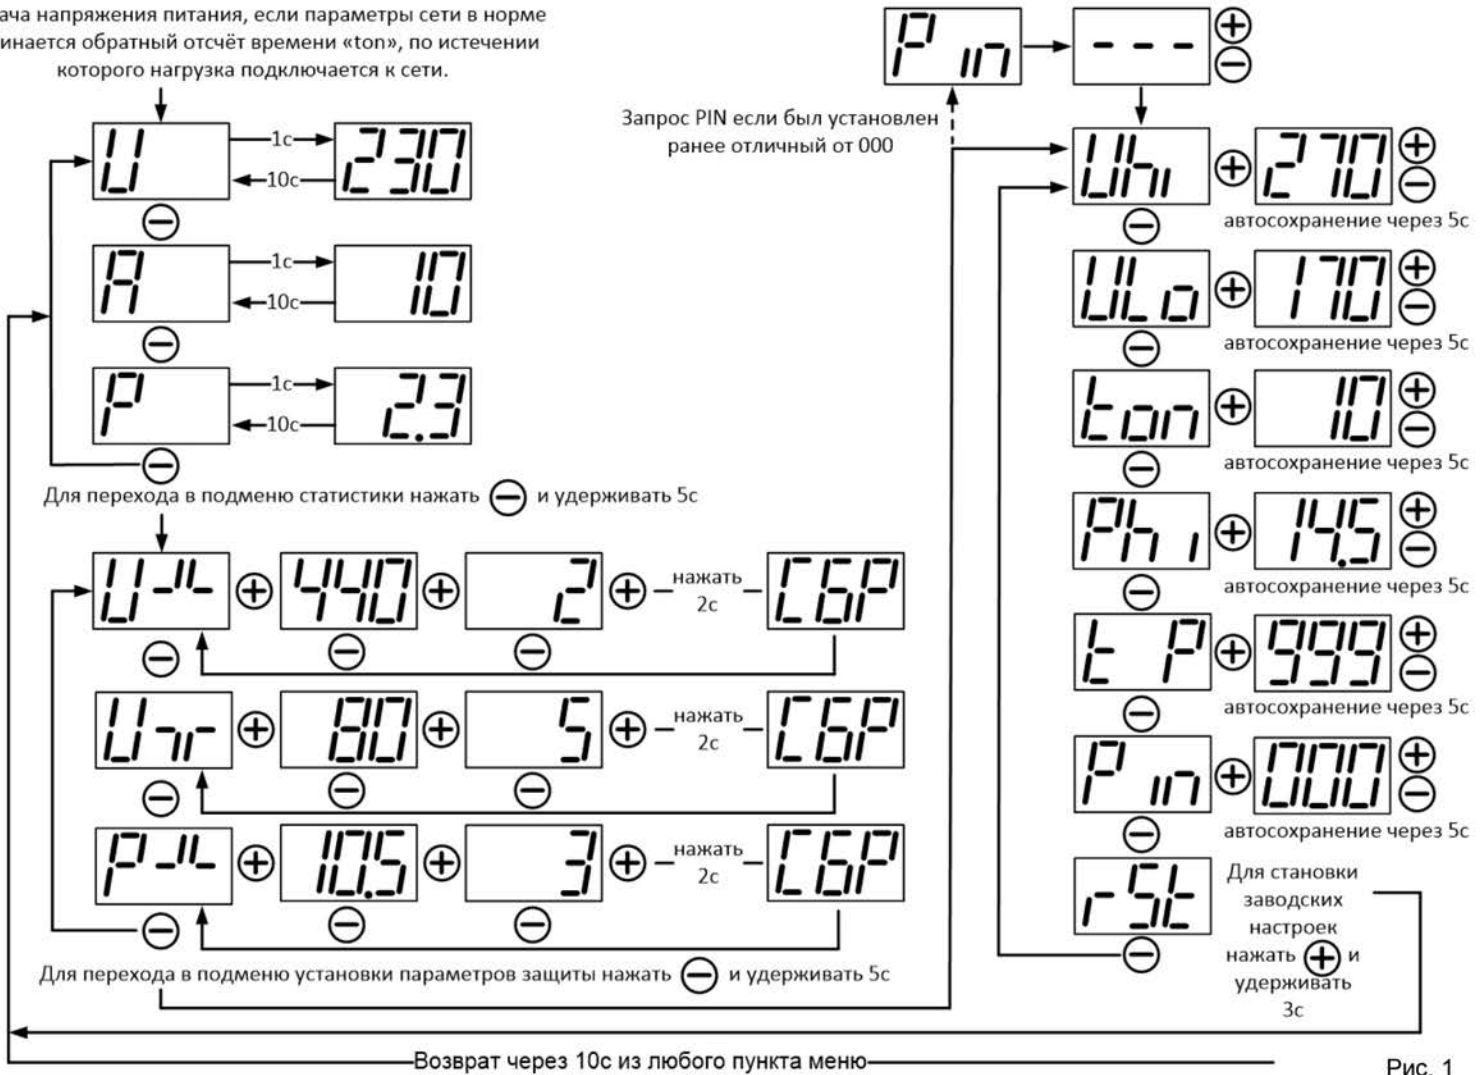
ача напряжения питания, если параметры сети в норме инается обратный отсчёт времени «ton», по истечении которого нагрузка подключается к сети.

U
1с
10с
230

A
1с
10с
10

P
1с
10с
2.3

Для перехода в подменю статистики нажать ⊖ и удерживать 5с

U-Ч ⊕ 440 ⊕ 2 ⊕ нажать 2с СбР

U-r ⊕ 80 ⊕ 5 ⊕ нажать 2с СбР

P-Ч ⊕ 10.5 ⊕ 3 ⊕ нажать 2с СбР

Для перехода в подменю установки параметров защиты нажать ⊖ и удерживать 5с

Pin
---

Запрос PIN если был установлен ранее отличный от 000

Uhi ⊕ 270
автосохранение через 5с

ULo ⊕ 170
автосохранение через 5с

ton ⊕ 10
автосохранение через 5с

Phi ⊕ 14.5
автосохранение через 5с

t P ⊕ 999
автосохранение через 5с

Pin ⊕ 000
автосохранение через 5с

rSt
Для становки заводских настроек нажать ⊕ и удерживать 3с

Возврат через 10с из любого пункта меню

Рис. 1